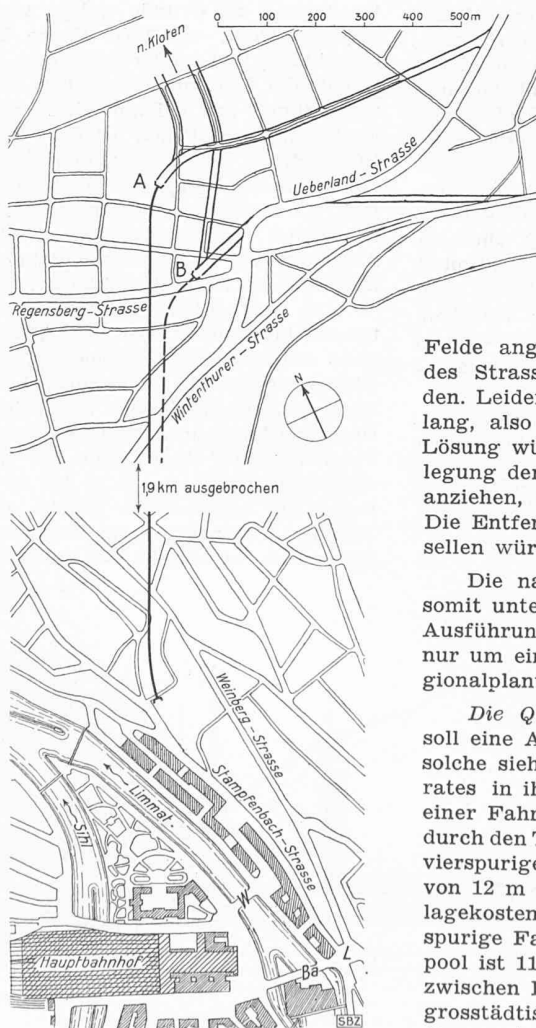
0 100 200 300 400 500 m

n. Kloten

A

Ueberland - Strasse

B

Regensberg - Strasse

Winterthurer - Strasse

N

1,9 km ausgebrochen

Weinberg - Strasse

Stampfenbach - Strasse

Limmat

Sihl

W

Hauptbahnhof

Ba

L

SBZ

Felde ang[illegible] des Strass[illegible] den. Leider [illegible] lang, also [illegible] Lösung wü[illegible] legung der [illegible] anziehen, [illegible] Die Entfer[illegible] sellen wür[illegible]

Die na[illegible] somit unte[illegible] Ausführun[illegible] nur um ein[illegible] gionalplan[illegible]

Die Q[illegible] soll eine A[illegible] solche sieh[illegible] rates in ih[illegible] einer Fahr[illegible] durch den T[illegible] vierspurige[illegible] von 12 m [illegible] lagekosten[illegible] spurige Fa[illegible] pool ist 11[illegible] zwischen L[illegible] grosstädtis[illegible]